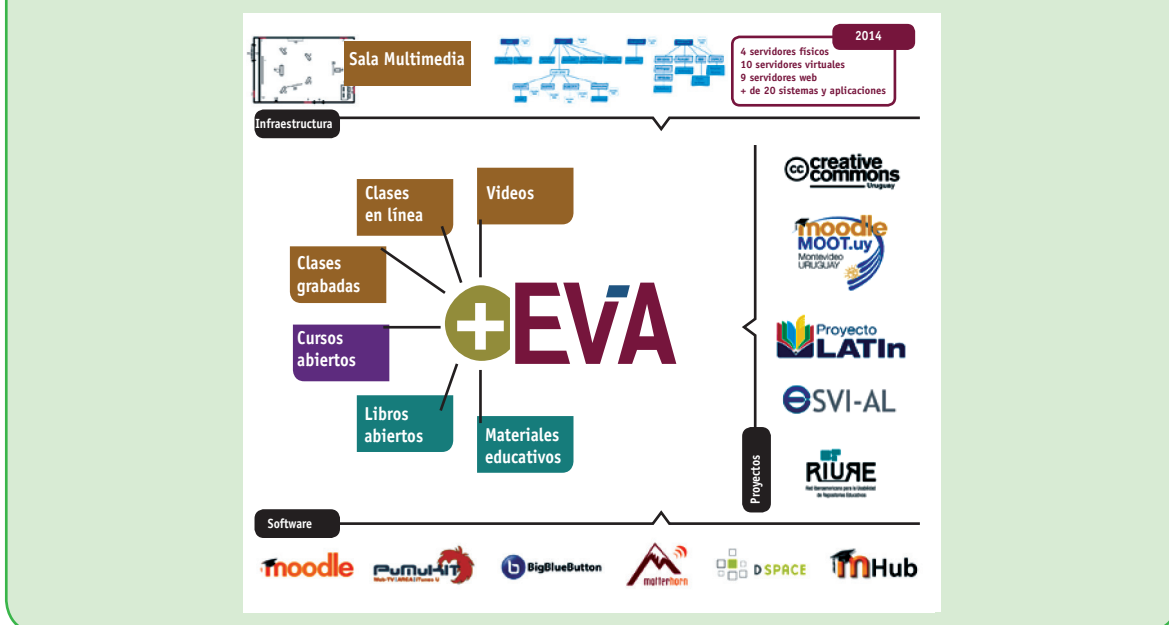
Sala Multimedia

2014
4 servidores físicos
10 servidores virtuales
9 servidores web
+ de 20 sistemas y aplicaciones

Infraestructura

Clases en línea

Videos

Clases grabadas

Cursos abiertos

+EVA

Libros abiertos

Materiales educativos

creative commons Uruguay

moodle MOOT.uy Montevideo URUGUAY

Proyecto LATIn

SVI-AL

RIURE

Proyectos

Software

moodle

PuMuKIT

BigBlueButton

matterhorn

DSPACE

MHub